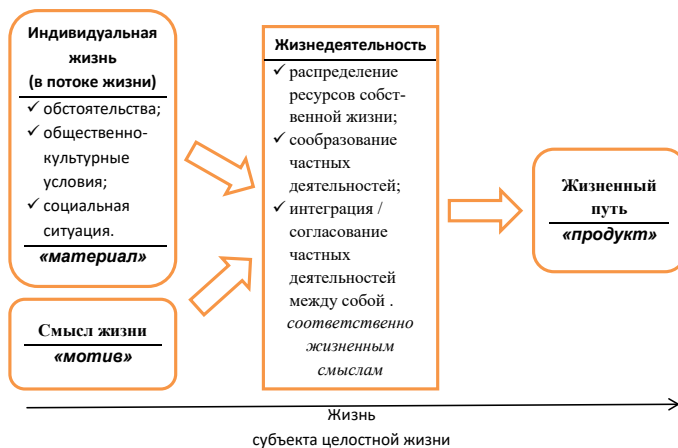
Индивидуальная жизнь (в потоке жизни)

✓ обстоятельства;
✓ общественно-культурные условия;
✓ социальная ситуация.

«материал»

Смысл жизни

«мотив»

Жизнедеятельность

✓ распределение ресурсов собственной жизни;
✓ сообразование частных деятельностей;
✓ интеграция / согласование частных деятельностей между собой .

соответственно жизненным смыслам

Жизненный путь

«продукт»

Жизнь
субъекта целостной жизни